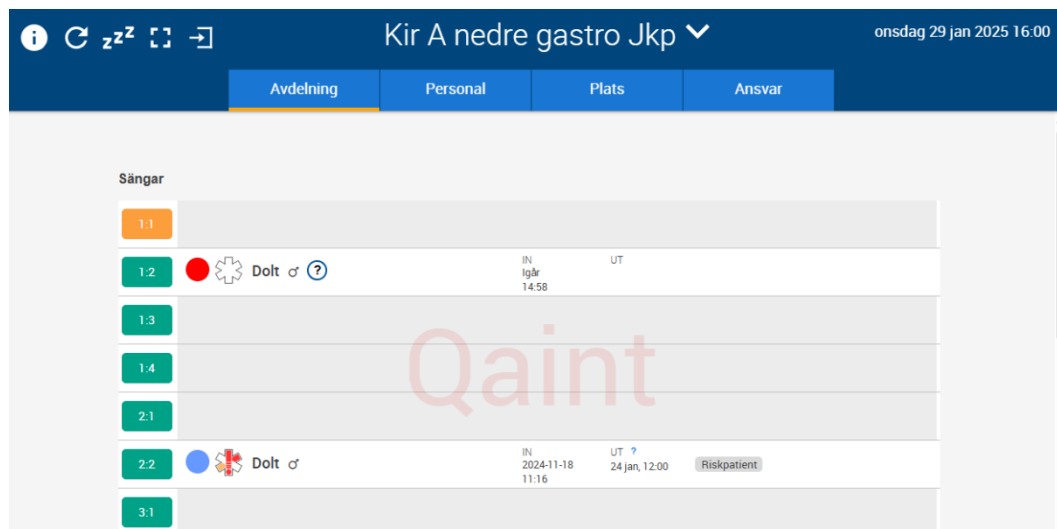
Kir A nedre gastro Jkp

onsdag 29 jan 2025 16:00

Avdelning
Personal
Plats
Ansvar

Sängar

1:1

1:2 Dolt ♂ ? IN Igår 14:58 UT

1:3

1:4

Qaint

2:1

2:2 Dolt ♂ IN 2024-11-18 11:16 UT ? 24 jan, 12:00 Riskpatient

3:1